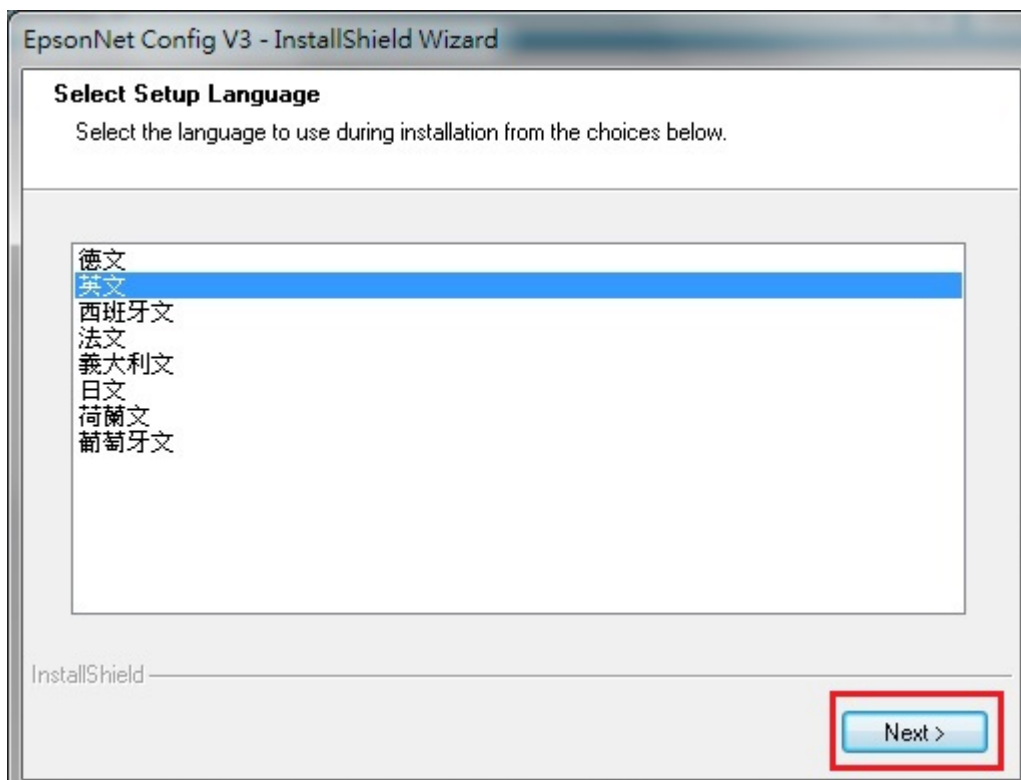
EpsonNet Config V3 - InstallShield Wizard

Select Setup Language

Select the language to use during installation from the choices below.

德文
英文
西班牙文
法文
義大利文
日文
荷蘭文
葡萄牙文

InstallShield

Next >